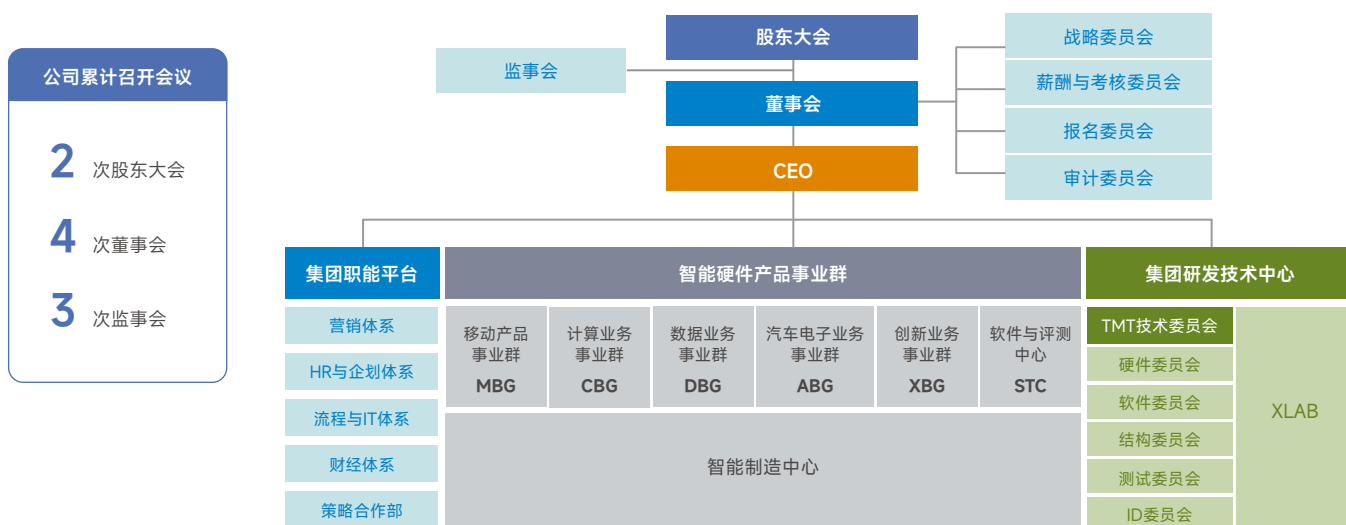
公司累计召开会议

2 次股东大会

4 次董事会

3 次监事会

股东大会

监事会

董事会

CEO

战略委员会

薪酬与考核委员会

报名委员会

审计委员会

集团职能平台

营销体系

HR与企划体系

流程与IT体系

财经体系

策略合作部

智能硬件产品事业群

| 移动产品事业群 MBG | 计算业务事业群 CBG | 数据业务事业群 DBG | 汽车电子业务事业群 ABG | 创新业务事业群 XBG | 软件与评测中心 STC |
|---|---|---|---|---|---|

智能制造中心

集团研发技术中心

TMT技术委员会

硬件委员会

软件委员会

结构委员会

测试委员会

ID委员会

XLAB